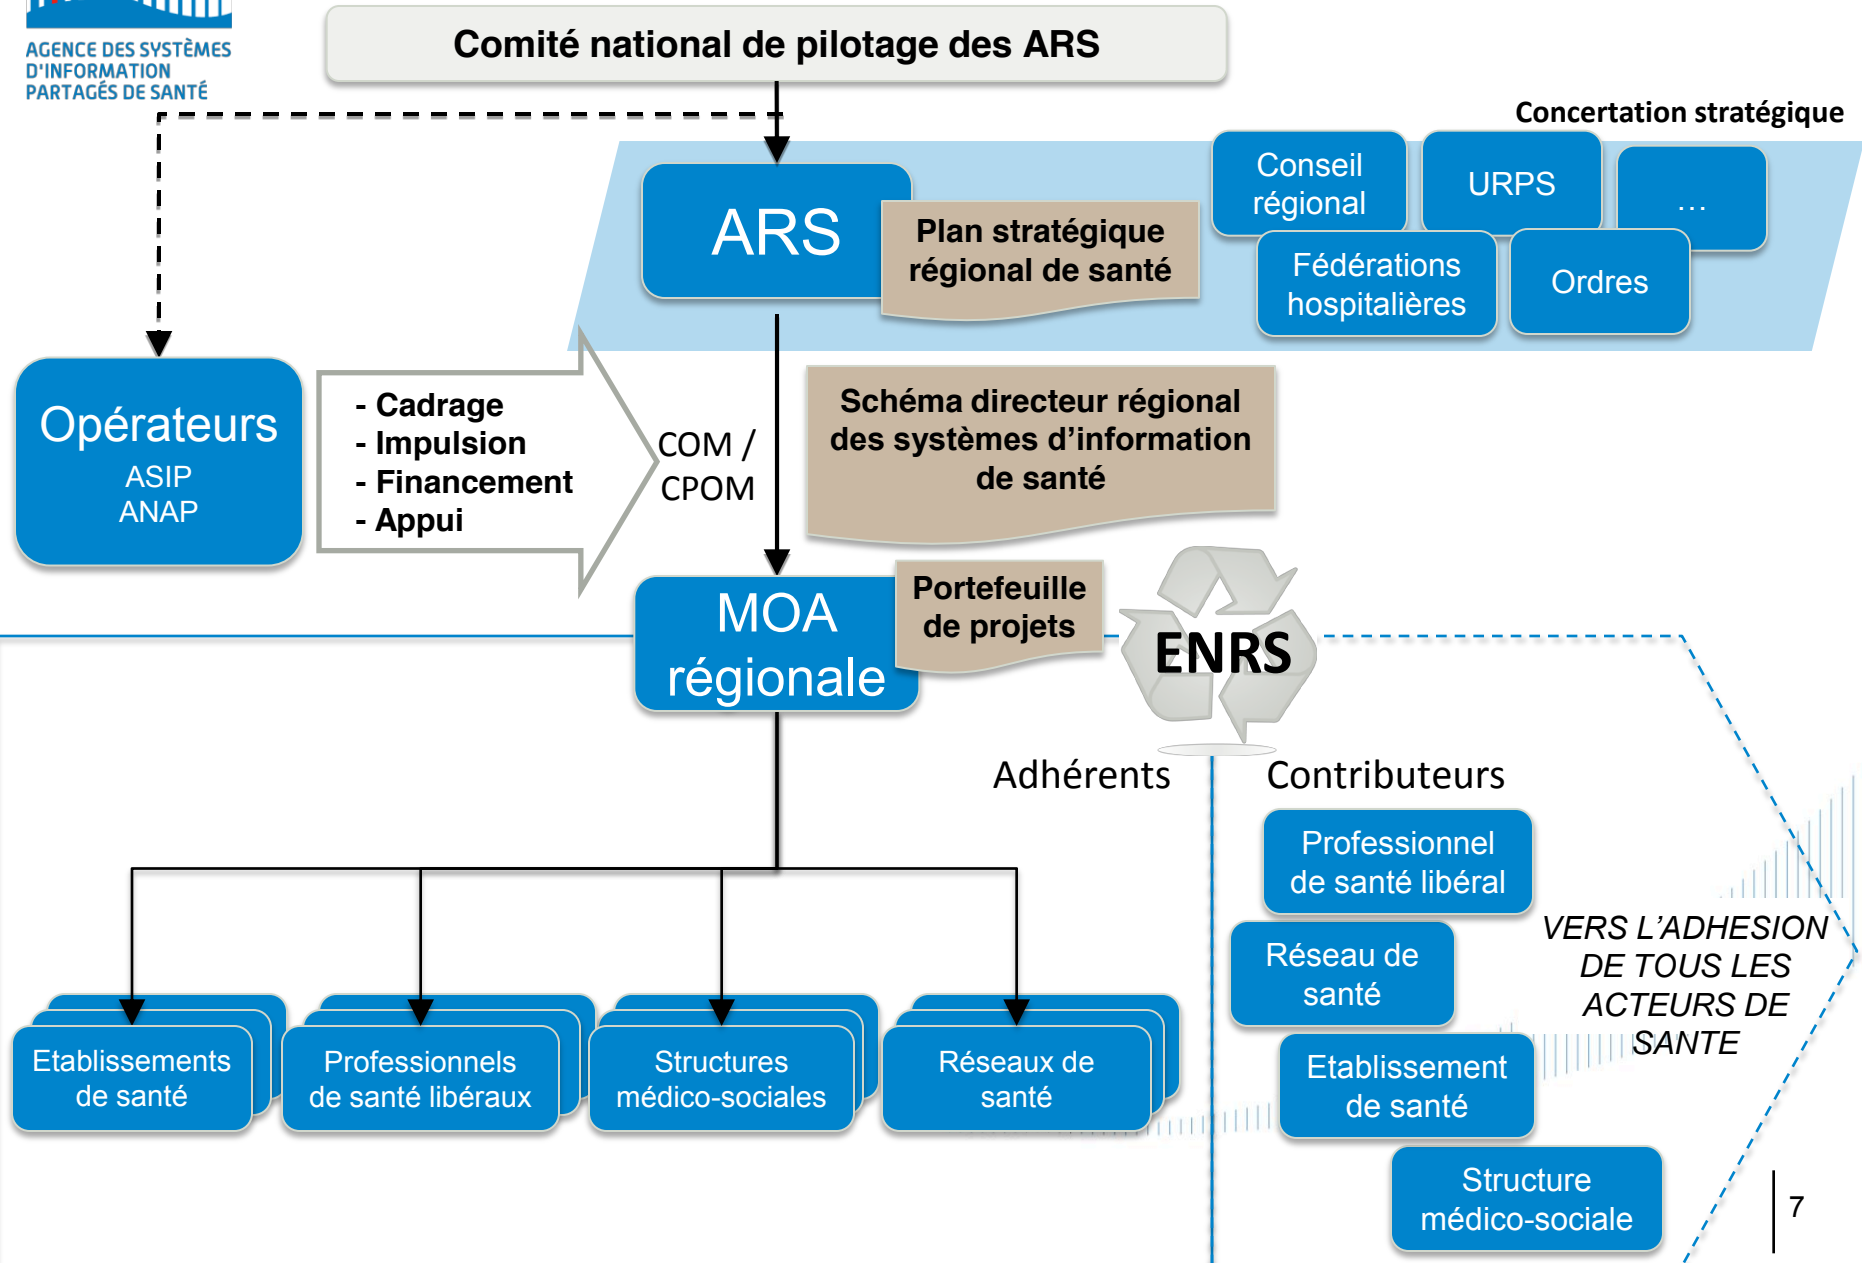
AGENCE DES SYSTÈMES D'INFORMATION PARTAGÉS DE SANTÉ

Comité national de pilotage des ARS

Concertation stratégique

ARS

Plan stratégique régional de santé

Conseil régional

URPS

…

Fédérations hospitalières

Ordres

Opérateurs
ASIP
ANAP

- Cadrage
- Impulsion
- Financement
- Appui

COM / CPOM

Schéma directeur régional des systèmes d'information de santé

MOA régionale

Portefeuille de projets

ENRS

Adhérents

Contributeurs

Professionnel de santé libéral

Réseau de santé

VERS L'ADHESION DE TOUS LES ACTEURS DE SANTE

Etablissement de santé

Structure médico-sociale

Etablissements de santé

Professionnels de santé libéraux

Structures médico-sociales

Réseaux de santé

7